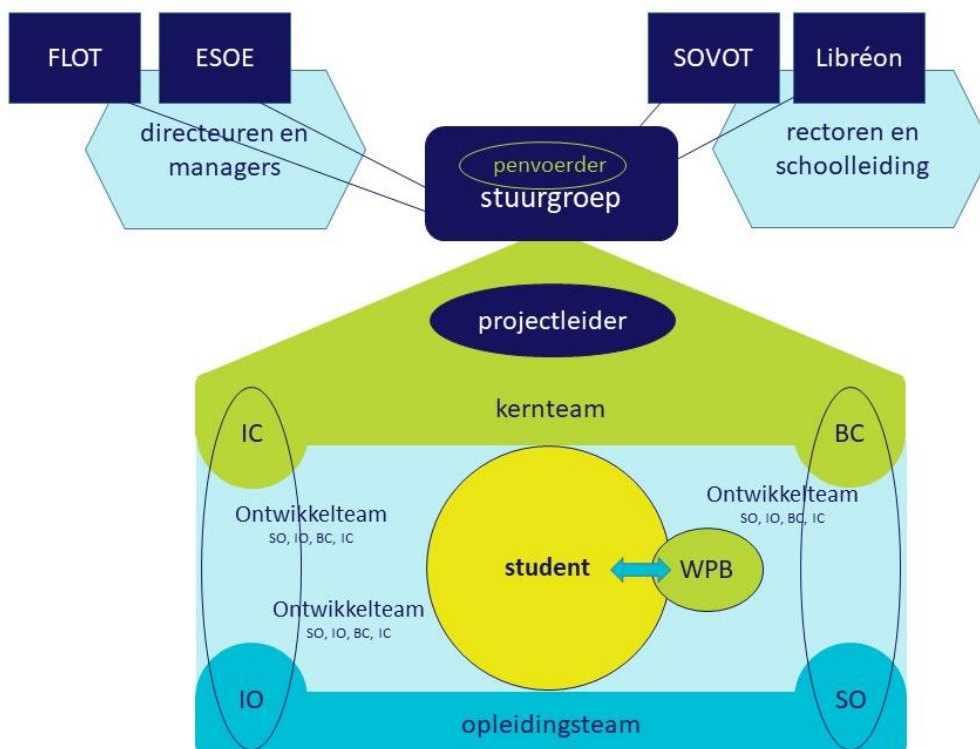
FLOT

ESOE

SOVOT

Libréon

directeuren en managers

rectoren en schoolleiding

penvoerder

stuurgroep

projectleider

kernteam

IC

BC

Ontwikkelteam
SO, IO, BC, IC

Ontwikkelteam
SO, IO, BC, IC

student

WPB

Ontwikkelteam
SO, IO, BC, IC

IO

SO

opleidingsteam